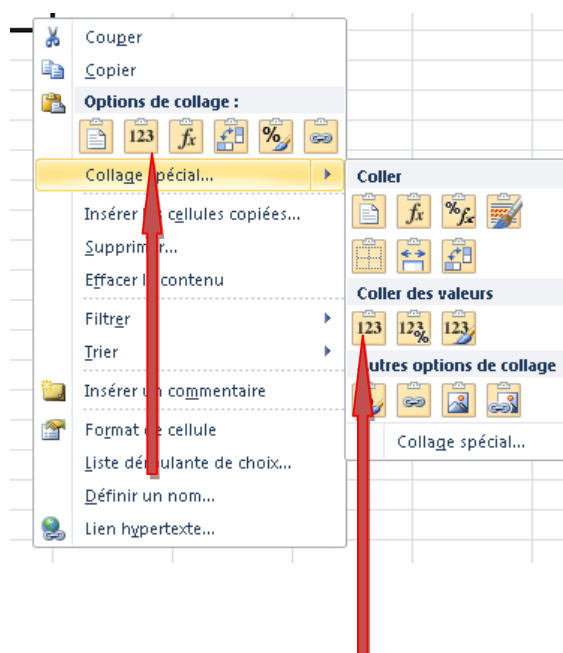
Couper
Copier
Options de collage :
123
$f_x$
%
Collage spécial...
Insérer les cellules copiées...
Supprimer...
Effacer le contenu
Filtrer
Trier
Insérer un commentaire
Format de cellule
Liste déroulante de choix...
Définir un nom...
Lien hypertexte...

Coller
$f_x$
$\%f_x$
Coller des valeurs
123
123%
123
Autres options de collage
Collage spécial...